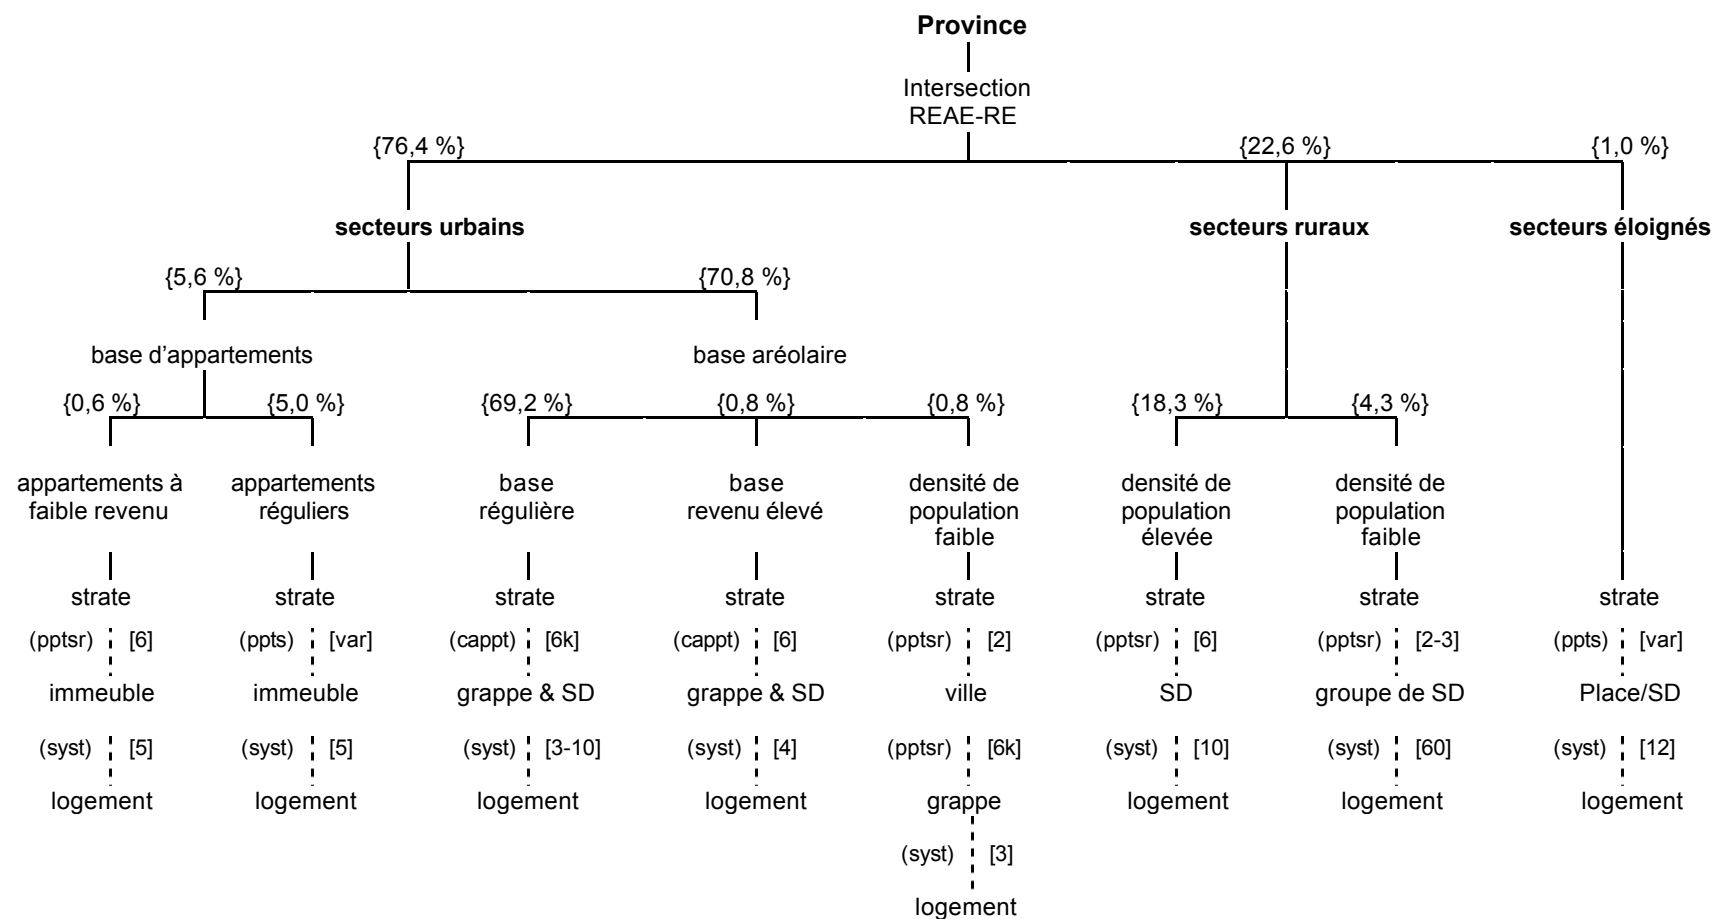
**Province**

Intersection REAE-RE

{76,4 %} {22,6 %} {1,0 %}

**secteurs urbains** **secteurs ruraux** **secteurs éloignés**

{5,6 %} {70,8 %}

base d'appartements

base aréolaire

{0,6 %} {5,0 %}

{69,2 %} {0,8 %} {0,8 %}

{18,3 %} {4,3 %}

appartements à faible revenu
strate
(pptsr) [6]
immeuble
(syst) [5]
logement

appartements réguliers
strate
(ppts) [var]
immeuble
(syst) [5]
logement

base régulière
strate
(cappt) [6k]
grappe & SD
(syst) [3-10]
logement

base revenu élevé
strate
(cappt) [6]
grappe & SD
(syst) [4]
logement

densité de population faible
strate
(pptsr) [2]
ville
(pptsr) [6k]
grappe
(syst) [3]
logement

densité de population élevée
strate
(pptsr) [6]
SD
(syst) [10]
logement

densité de population faible
strate
(pptsr) [2-3]
groupe de SD
(syst) [60]
logement

strate
(ppts) [var]
Place/SD
(syst) [12]
logement